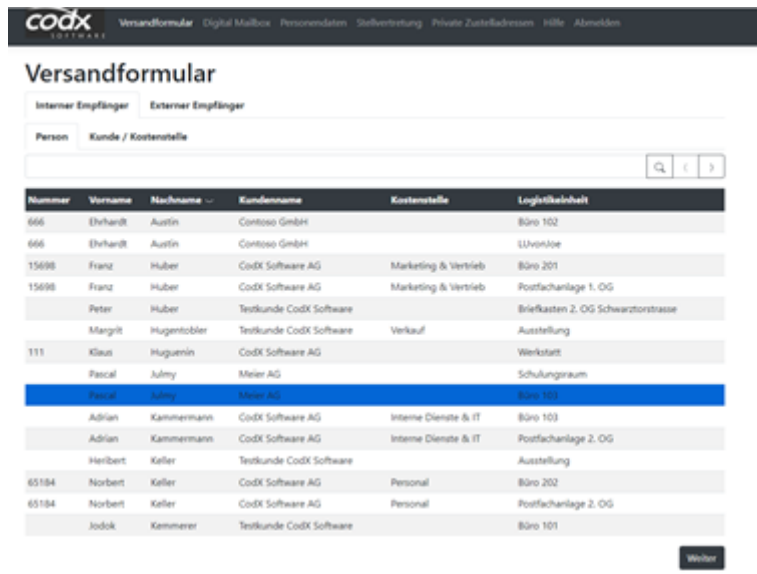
codx SOFTWARE Versandformular Digital Mailbox Personendaten Stellvertretung Private Zustelladressen Hilfe Abmelden

Versandformular

Interner Empfänger Externer Empfänger

Person Kunde / Kostenstelle

| Nummer | Vorname | Nachname | Kundenname | Kostenstelle | Logistikeinheit |
|---|---|---|---|---|---|
| 666 | Ehrhardt | Austin | Contoso GmbH | | Büro 102 |
| 666 | Ehrhardt | Austin | Contoso GmbH | | LUvonJoe |
| 15698 | Franz | Huber | CodX Software AG | Marketing & Vertrieb | Büro 201 |
| 15698 | Franz | Huber | CodX Software AG | Marketing & Vertrieb | Postfachanlage 1. OG |
| | Peter | Huber | Testkunde CodX Software | | Briefkasten 2. OG Schwarztorstrasse |
| | Margrit | Hugentobler | Testkunde CodX Software | Verkauf | Ausstellung |
| 111 | Klaus | Huguenin | CodX Software AG | | Werkstatt |
| | Pascal | Julmy | Meier AG | | Schulungsraum |
| | Pascal | Julmy | Meier AG | | Büro 103 |
| | Adrian | Kammermann | CodX Software AG | Interne Dienste & IT | Büro 103 |
| | Adrian | Kammermann | CodX Software AG | Interne Dienste & IT | Postfachanlage 2. OG |
| | Heribert | Keller | Testkunde CodX Software | | Ausstellung |
| 65184 | Norbert | Keller | CodX Software AG | Personal | Büro 202 |
| 65184 | Norbert | Keller | CodX Software AG | Personal | Postfachanlage 2. OG |
| | Jodok | Kemmerer | Testkunde CodX Software | | Büro 101 |

Weiter